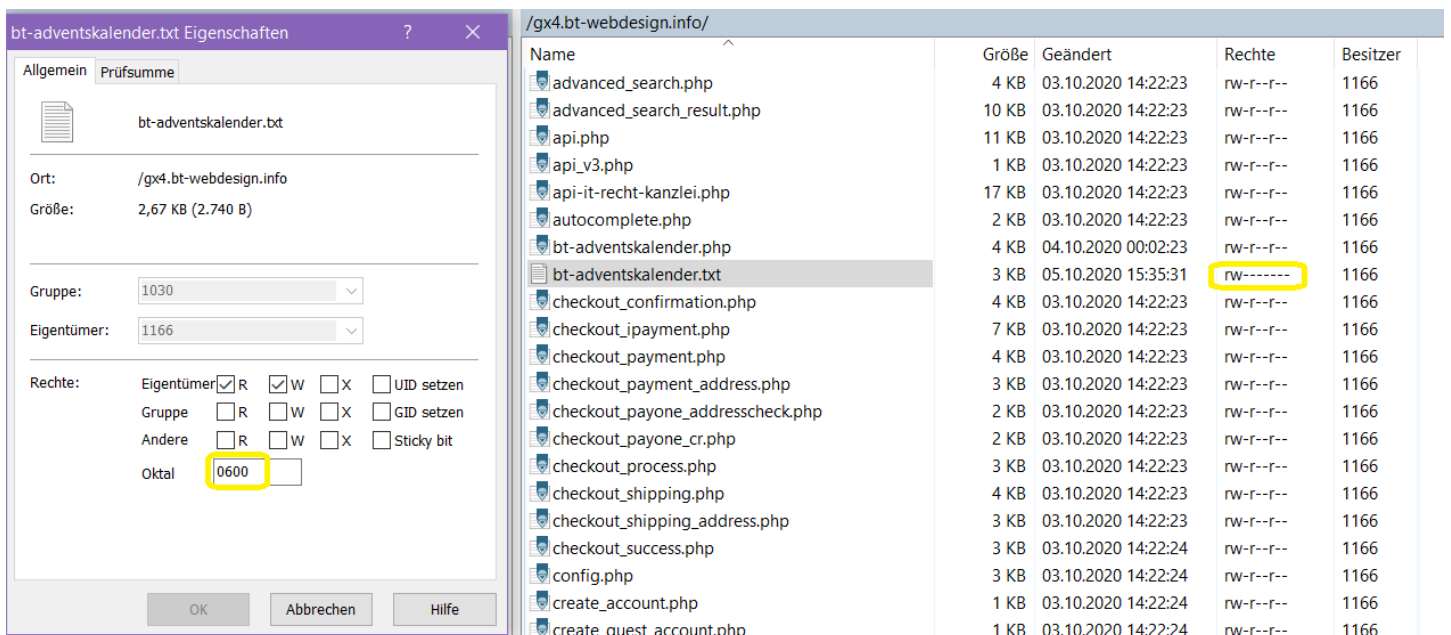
bt-adventskalender.txt Eigenschaften ? ✕

Allgemein Prüfsumme

bt-adventskalender.txt

Ort: /gx4.bt-webdesign.info
Größe: 2,67 KB (2.740 B)

Gruppe: 1030
Eigentümer: 1166

Rechte: Eigentümer ☑ R ☑ W ☐ X ☐ UID setzen
Gruppe ☐ R ☐ W ☐ X ☐ GID setzen
Andere ☐ R ☐ W ☐ X ☐ Sticky bit
Oktal 0600

OK Abbrechen Hilfe

/gx4.bt-webdesign.info/

| Name | Größe | Geändert | Rechte | Besitzer |
|---|---|---|---|---|
| advanced_search.php | 4 KB | 03.10.2020 14:22:23 | rw-r--r-- | 1166 |
| advanced_search_result.php | 10 KB | 03.10.2020 14:22:23 | rw-r--r-- | 1166 |
| api.php | 11 KB | 03.10.2020 14:22:23 | rw-r--r-- | 1166 |
| api_v3.php | 1 KB | 03.10.2020 14:22:23 | rw-r--r-- | 1166 |
| api-it-recht-kanzlei.php | 17 KB | 03.10.2020 14:22:23 | rw-r--r-- | 1166 |
| autocomplete.php | 2 KB | 03.10.2020 14:22:23 | rw-r--r-- | 1166 |
| bt-adventskalender.php | 4 KB | 04.10.2020 00:02:23 | rw-r--r-- | 1166 |
| bt-adventskalender.txt | 3 KB | 05.10.2020 15:35:31 | rw------- | 1166 |
| checkout_confirmation.php | 4 KB | 03.10.2020 14:22:23 | rw-r--r-- | 1166 |
| checkout_ipayment.php | 7 KB | 03.10.2020 14:22:23 | rw-r--r-- | 1166 |
| checkout_payment.php | 4 KB | 03.10.2020 14:22:23 | rw-r--r-- | 1166 |
| checkout_payment_address.php | 3 KB | 03.10.2020 14:22:23 | rw-r--r-- | 1166 |
| checkout_payone_addresscheck.php | 2 KB | 03.10.2020 14:22:23 | rw-r--r-- | 1166 |
| checkout_payone_cr.php | 2 KB | 03.10.2020 14:22:23 | rw-r--r-- | 1166 |
| checkout_process.php | 3 KB | 03.10.2020 14:22:23 | rw-r--r-- | 1166 |
| checkout_shipping.php | 4 KB | 03.10.2020 14:22:23 | rw-r--r-- | 1166 |
| checkout_shipping_address.php | 3 KB | 03.10.2020 14:22:23 | rw-r--r-- | 1166 |
| checkout_success.php | 3 KB | 03.10.2020 14:22:24 | rw-r--r-- | 1166 |
| config.php | 3 KB | 03.10.2020 14:22:24 | rw-r--r-- | 1166 |
| create_account.php | 1 KB | 03.10.2020 14:22:23 | rw-r--r-- | 1166 |
| create_guest_account.php | 1 KB | 03.10.2020 14:22:23 | rw-r--r-- | 1166 |